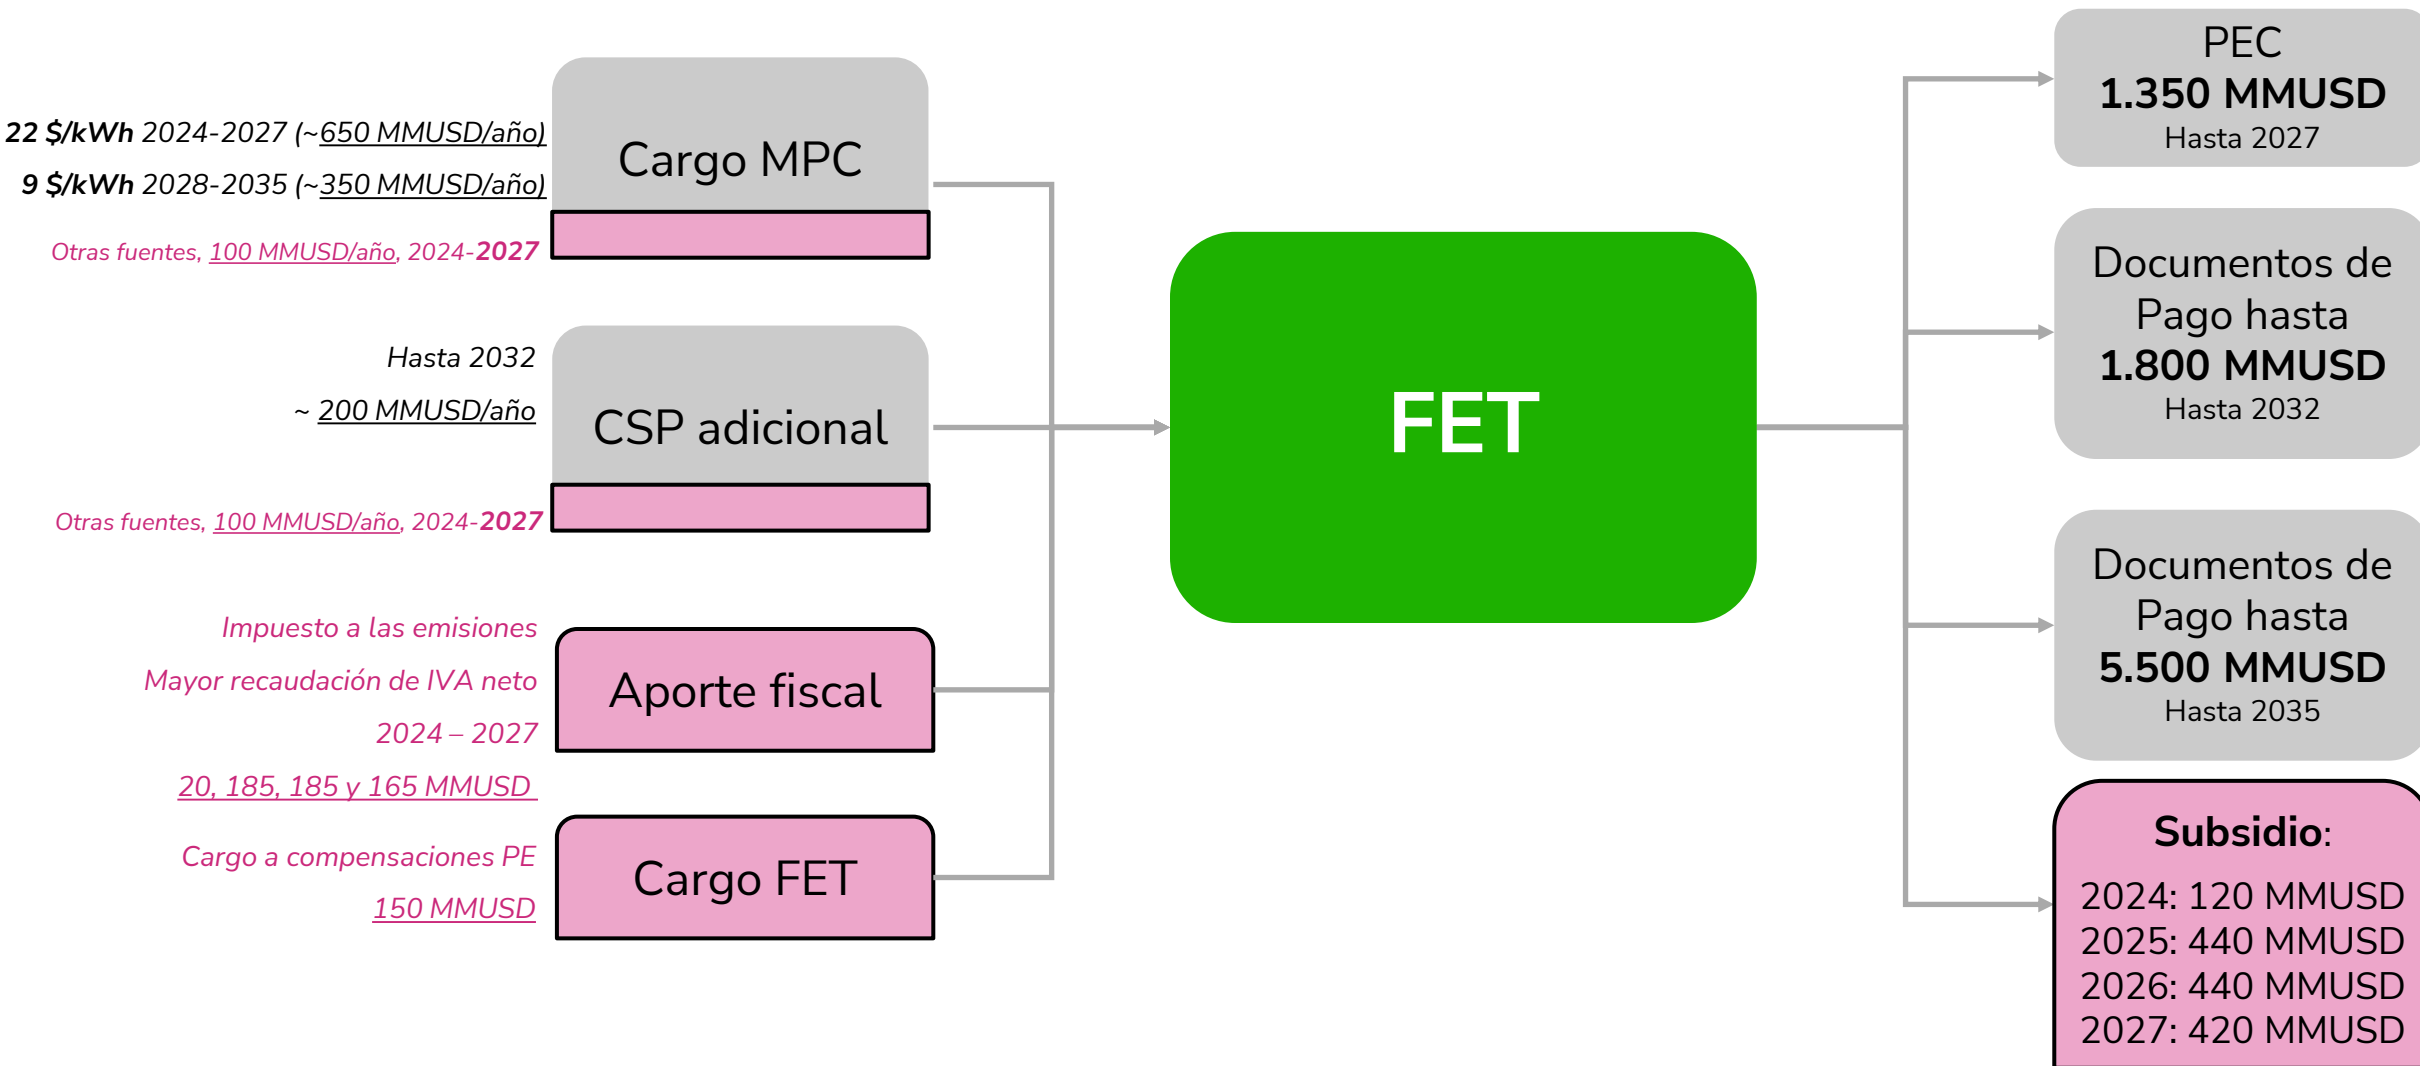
22 $/kWh 2024-2027 (~650 MMUSD/año)
9 $/kWh 2028-2035 (~350 MMUSD/año)

Cargo MPC

Otras fuentes, 100 MMUSD/año, 2024-2027

Hasta 2032
~ 200 MMUSD/año

CSP adicional

Otras fuentes, 100 MMUSD/año, 2024-2027

Impuesto a las emisiones
Mayor recaudación de IVA neto
2024 – 2027
20, 185, 185 y 165 MMUSD

Aporte fiscal

Cargo a compensaciones PE
150 MMUSD

Cargo FET

FET

PEC
1.350 MMUSD
Hasta 2027

Documentos de Pago hasta
1.800 MMUSD
Hasta 2032

Documentos de Pago hasta
5.500 MMUSD
Hasta 2035

Subsidio:
2024: 120 MMUSD
2025: 440 MMUSD
2026: 440 MMUSD
2027: 420 MMUSD